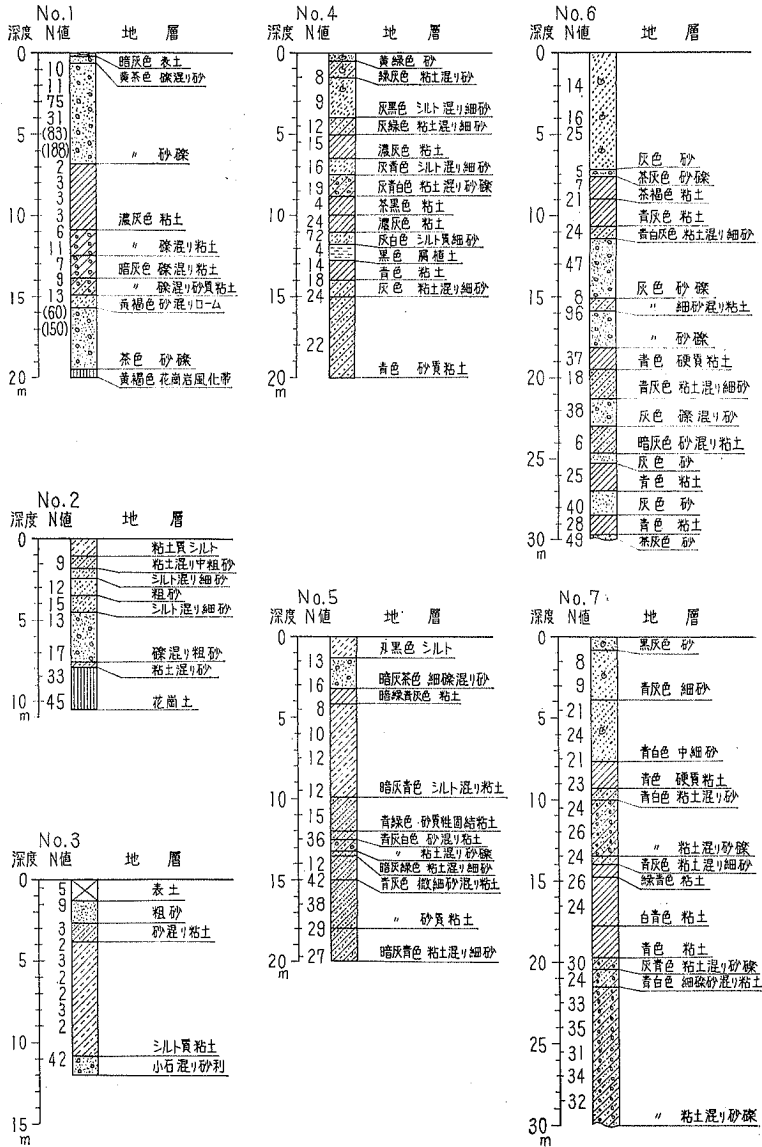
No.1
深度 N値 地層
0
10 暗灰色 表土
11 黄茶色 礫混り砂
75
31
5 (83)
(188) 〃 砂礫
2
3
3
10 3 濃灰色 粘土
6
11 〃 礫混り粘土
7 暗灰色 礫混り粘土
9 〃 礫混り砂質粘土
15 13 黄褐色 砂混りローム
(60)
(150)
茶色 砂礫
20 黄褐色 花崗岩風化帯
m

No.4
深度 N値 地層
0
黄緑色 砂
8 緑灰色 粘土混り砂
9
灰黒色 シルト混り細砂
5 12 灰緑色 粘土混り細砂
15 濃灰色 粘土
16 灰青色 シルト混り細砂
19 灰青白色 粘土混り砂礫
10 4 茶黒色 粘土
24 濃灰色 粘土
72 灰白色 シルト質細砂
4 黒色 腐植土
14 青色 粘土
18 灰色 粘土混り細砂
15 24
22
20 青色 砂質粘土
m

No.6
深度 N値 地層
0
14
5 16
26
5 灰色 砂
7 茶灰色 砂礫
21 茶褐色 粘土
10 青灰色 粘土
24 青白灰色 粘土混り細砂
47
15 8 灰色 砂礫
96 〃 細砂混り粘土
〃 砂礫
37 青色 硬質粘土
20 18 青灰色 粘土混り細砂
38 灰色 礫混り砂
6 暗灰色 砂混り粘土
25 灰色 砂
25 青色 粘土
40 灰色 砂
28 青色 粘土
30 49 茶灰色 砂
m

No.2
深度 N値 地層
0 粘土質シルト
9 粘土混り中粗砂
12 シルト混り細砂
15 粗砂
5 13 シルト混り細砂
17 礫混り粗砂
33 粘土混り砂
10 45 花崗土
m

No.5
深度 N値 地層
0 灰黒色 シルト
13
16 暗灰茶色 細礫混り砂
8 暗緑青灰色 粘土
5 10
10
12 暗灰青色 シルト混り粘土
10 15
15 青緑色 砂質粘固結粘土
36 青灰白色 砂混り粘土
12 〃 粘土混り砂礫
15 42 暗灰緑色 粘土混り細砂
青灰色 微細砂混り粘土
38
29 〃 砂質粘土
20 27 暗灰青色 粘土混り細砂
m

No.3
深度 N値 地層
0 5 表土
9 粗砂
3 砂混り粘土
3
5 2
3
2
2
3
2
10 シルト質粘土
42 小石混り砂利
15
m

No.7
深度 N値 地層
0 黒灰色 砂
8
9 青灰色 細砂
5 21
24
24 青白色 中細砂
21
10 23 青色 硬質粘土
24 青白色 粘土混り砂
26
23 〃 粘土混り砂礫
24 青灰色 粘土混り細砂
15 26 緑青色 粘土
24
白青色 粘土
青色 粘土
20 30 灰青色 粘土混り砂礫
24 青白色 細礫砂混り粘土
32
35
25 31
34
32
30 〃 粘土混り砂礫
m